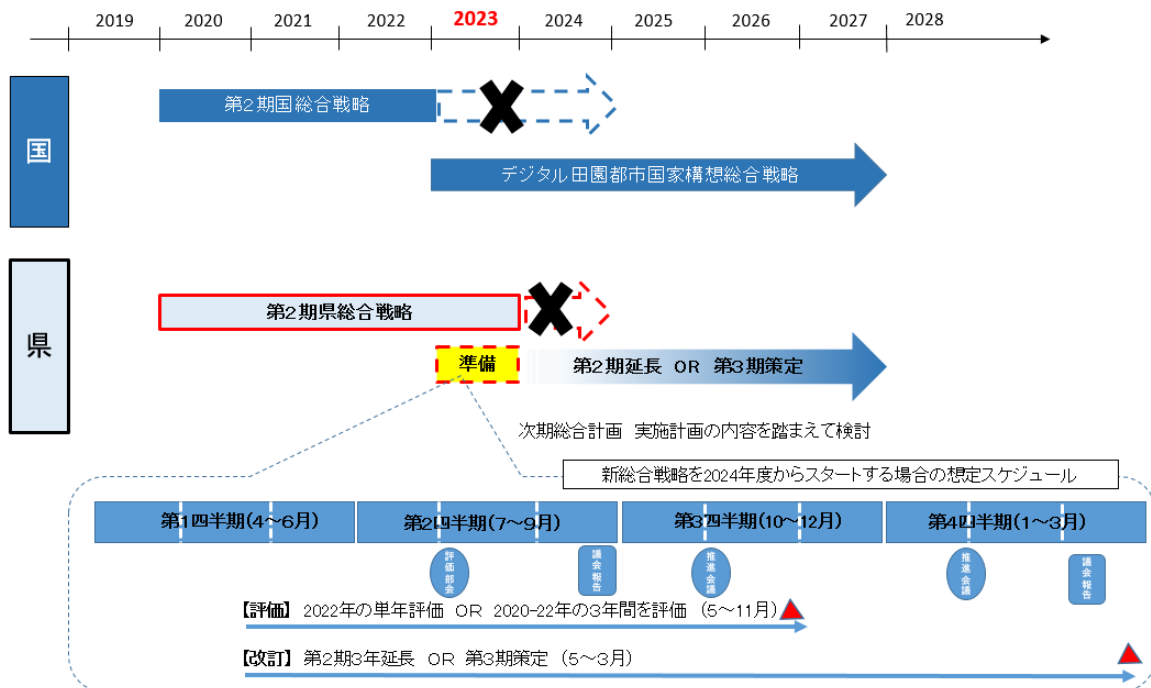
2019 2020 2021 2022 2023 2024 2025 2026 2027 2028

国

第2期国総合戦略

デジタル田園都市国家構想総合戦略

県

第2期県総合戦略

準備

第2期延長 OR 第3期策定

次期総合計画 実施計画の内容を踏まえて検討

新総合戦略を2024年度からスタートする場合の想定スケジュール

第1四半期(4～6月)

第2四半期(7～9月)

第3四半期(10～12月)

第4四半期(1～3月)

評価部会

議会報告

推進会議

推進会議

議会報告

【評価】 2022年の単年評価 OR 2020-22年の3年間を評価 (5～11月)

【改訂】 第2期3年延長 OR 第3期策定 (5～3月)